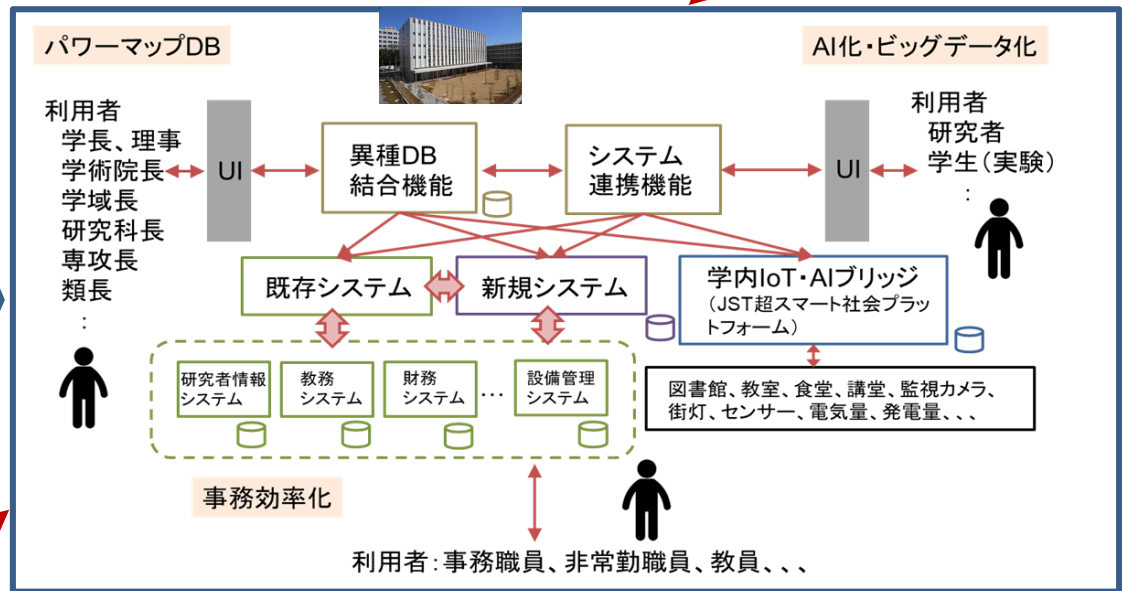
パワーマップDB

AI化・ビッグデータ化

利用者
学長、理事
学術院長
学域長
研究科長
専攻長
類長
:

UI

異種DB
結合機能

システム
連携機能

UI

利用者
研究者
学生(実験)
:

既存システム

新規システム

学内IoT・AIブリッジ
(JST超スマート社会プラットフォーム)

研究者情報
システム

教務
システム

財務
システム

…

設備管理
システム

図書館、教室、食堂、講堂、監視カメラ、街灯、センサー、電気量、発電量、、、

事務効率化

利用者:事務職員、非常勤職員、教員、、、